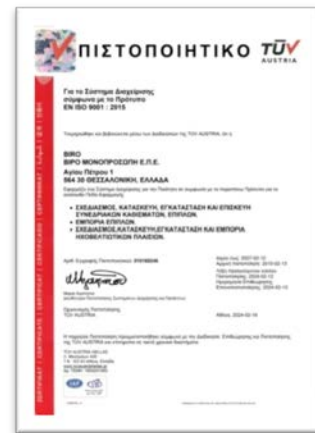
ΠΙΣΤΟΠΟΙΗΤΙΚΟ TÜV AUSTRIA

Για το Σύστημα Διαχείρισης σύμφωνα με το Πρότυπο EN ISO 9001 : 2015

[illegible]

BIRO
BIRO ΜΟΝΟΠΡΟΣΩΠΗ Ε.Π.Ε.
Αγίου Πέτρου 1
564 30 ΘΕΣΣΑΛΟΝΙΚΗ, ΕΛΛΑΔΑ

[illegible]

• ΣΧΕΔΙΑΣΜΟΣ, ΚΑΤΑΣΚΕΥΗ, ΕΓΚΑΤΑΣΤΑΣΗ ΚΑΙ ΕΠΙΣΚΕΥΗ ΣΥΝΕΔΡΙΑΚΩΝ ΚΑΘΙΣΜΑΤΩΝ, ΕΠΙΠΛΩΝ.
• ΕΜΠΟΡΙΑ ΕΠΙΠΛΩΝ.
• ΣΧΕΔΙΑΣΜΟΣ ΚΑΤΑΣΚΕΥΗ ΕΓΚΑΤΑΣΤΑΣΗ ΚΑΙ ΕΜΠΟΡΙΑ ΗΧΟΒΕΤΙΚΩΝ ΠΑΝΕΛΩΝ.

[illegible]

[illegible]

Αθήνα, 2024-02-14

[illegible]

TÜV AUSTRIA HELLAS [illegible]